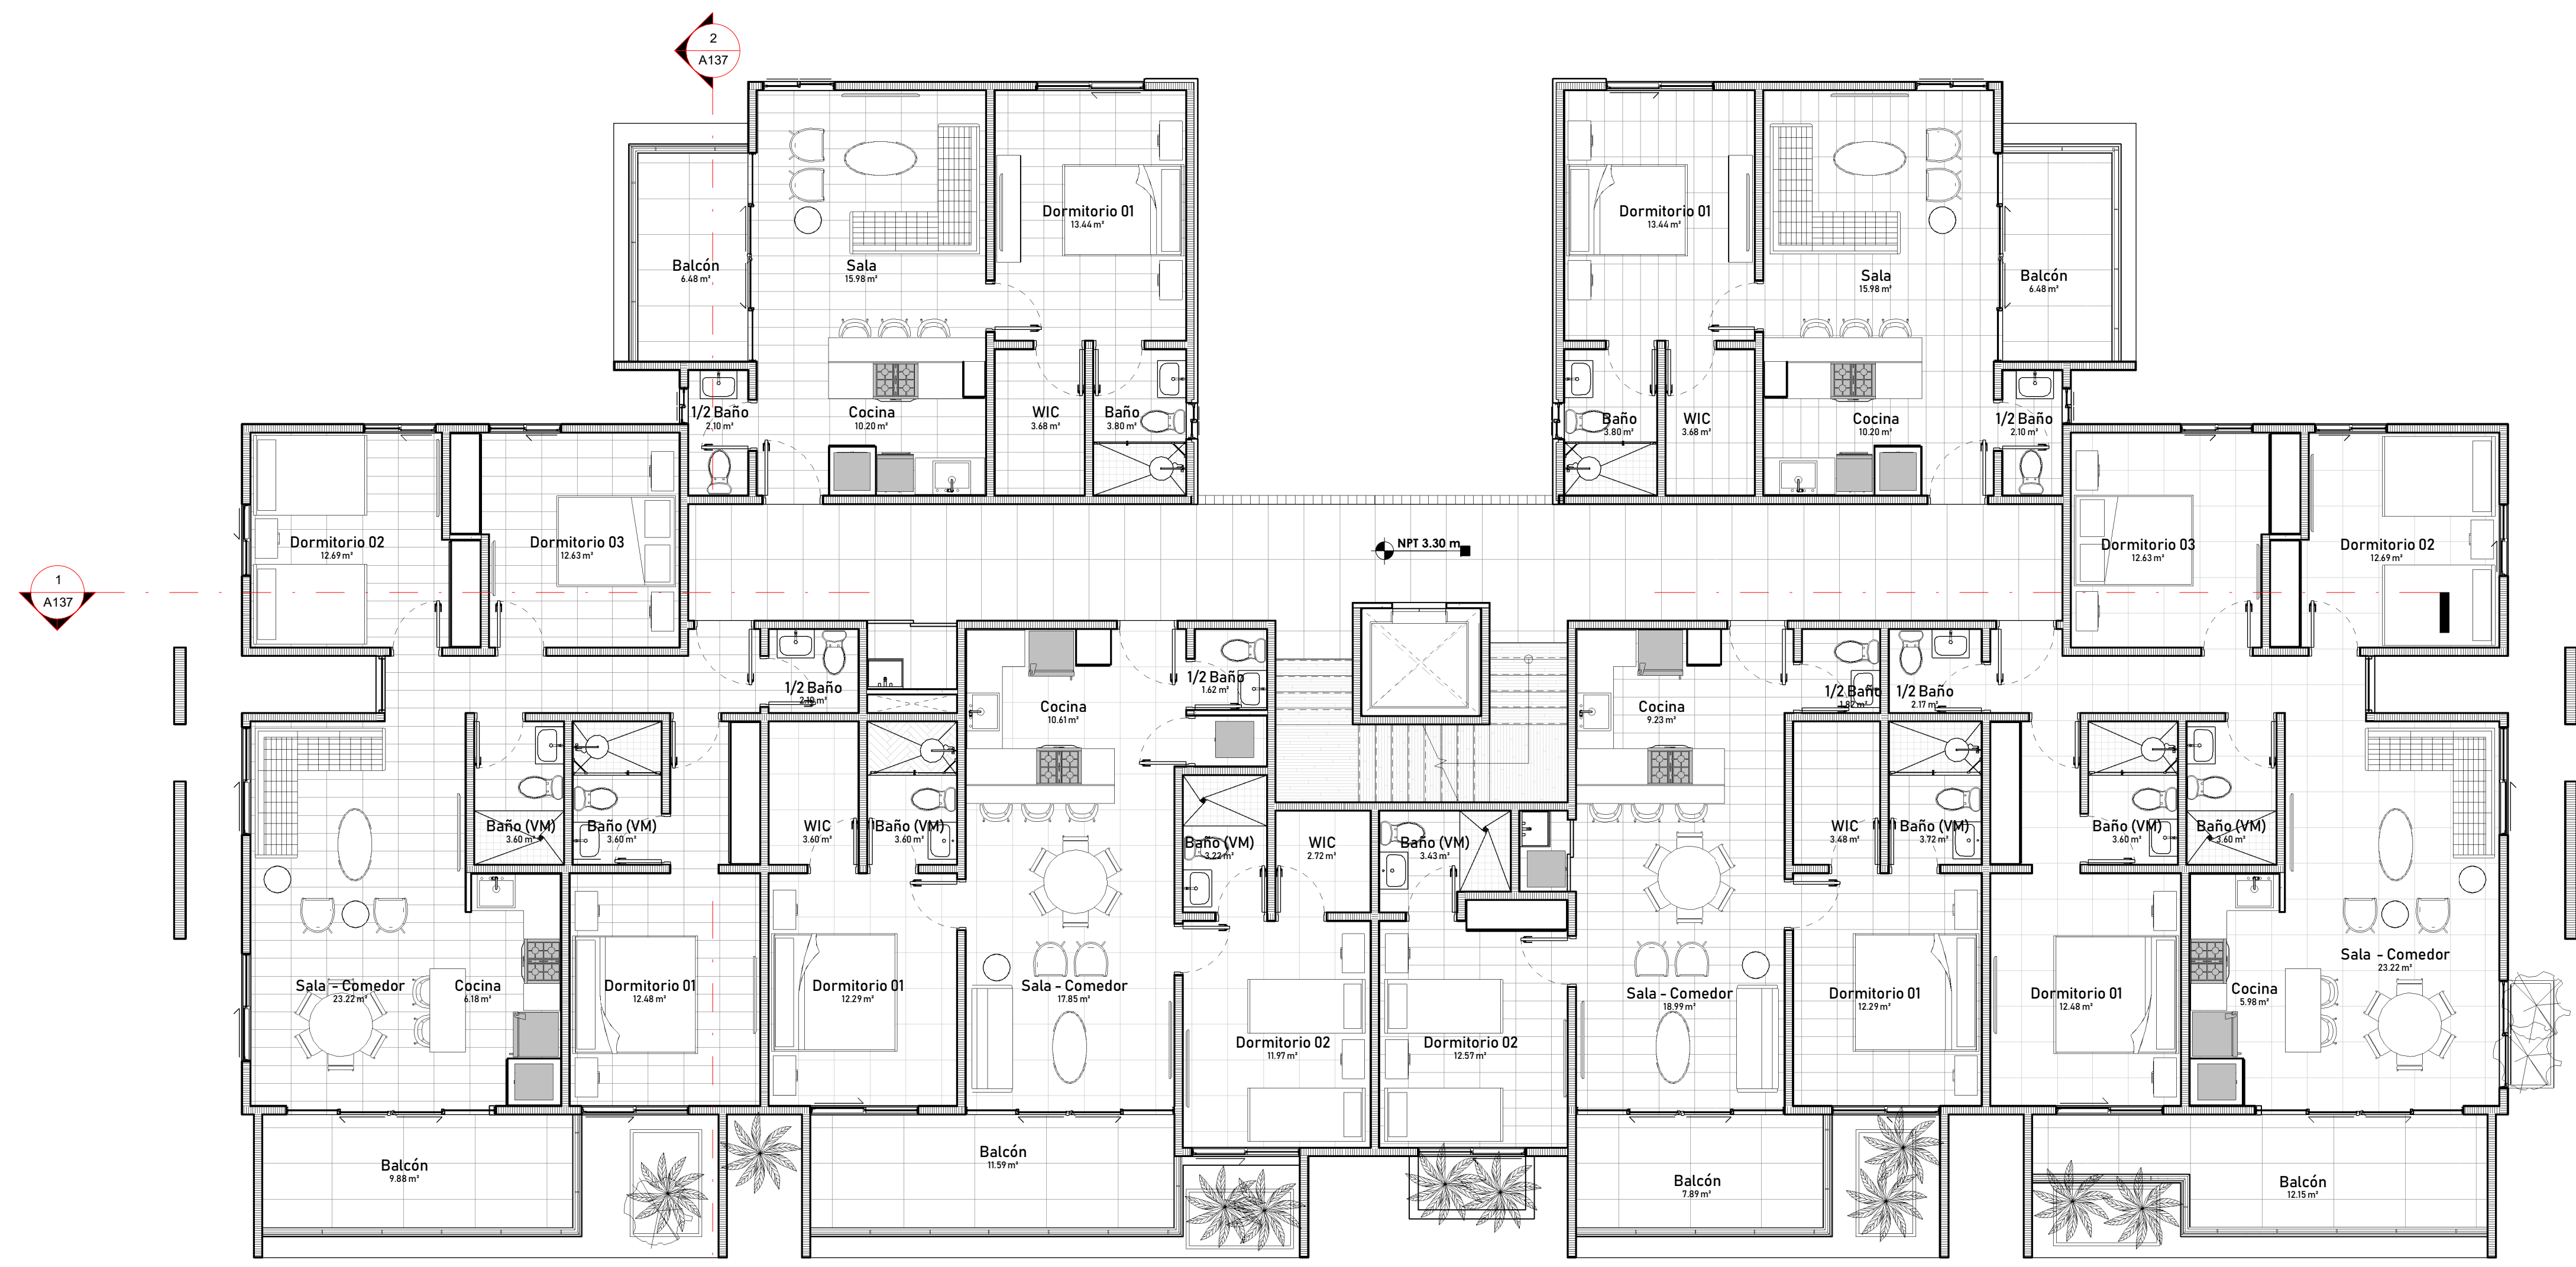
2
A137

Balcón
6.48 m²

Sala
15.98 m²

Dormitorio 01
13.44 m²

1/2 Baño
2.10 m²

Cocina
10.20 m²

WIC
3.68 m²

Baño
3.80 m²

Dormitorio 01
13.44 m²

Sala
15.98 m²

Balcón
6.48 m²

Baño
3.80 m²

WIC
3.68 m²

Cocina
10.20 m²

1/2 Baño
2.10 m²

Dormitorio 02
12.69 m²

Dormitorio 03
12.63 m²

NPT 3.30 m

Dormitorio 03
12.63 m²

Dormitorio 02
12.69 m²

1
A137

1/2 Baño
2.18 m²

Cocina
10.61 m²

1/2 Baño
1.62 m²

Cocina
9.23 m²

1/2 Baño
1.82 m²

1/2 Baño
2.17 m²

Baño (VM)
3.60 m²

Baño (VM)
3.60 m²

WIC
3.60 m²

Baño (VM)
3.60 m²

Baño (VM)
3.22 m²

WIC
2.72 m²

Baño (VM)
3.43 m²

WIC
3.48 m²

Baño (VM)
3.72 m²

Baño (VM)
3.60 m²

Baño (VM)
3.60 m²

Sala - Comedor
23.22 m²

Cocina
6.18 m²

Dormitorio 01
12.48 m²

Dormitorio 01
12.29 m²

Sala - Comedor
17.85 m²

Dormitorio 02
11.97 m²

Dormitorio 02
12.57 m²

Sala - Comedor
18.99 m²

Dormitorio 01
12.29 m²

Dormitorio 01
12.48 m²

Cocina
5.98 m²

Sala - Comedor
23.22 m²

Balcón
9.88 m²

Balcón
11.59 m²

Balcón
7.89 m²

Balcón
12.15 m²